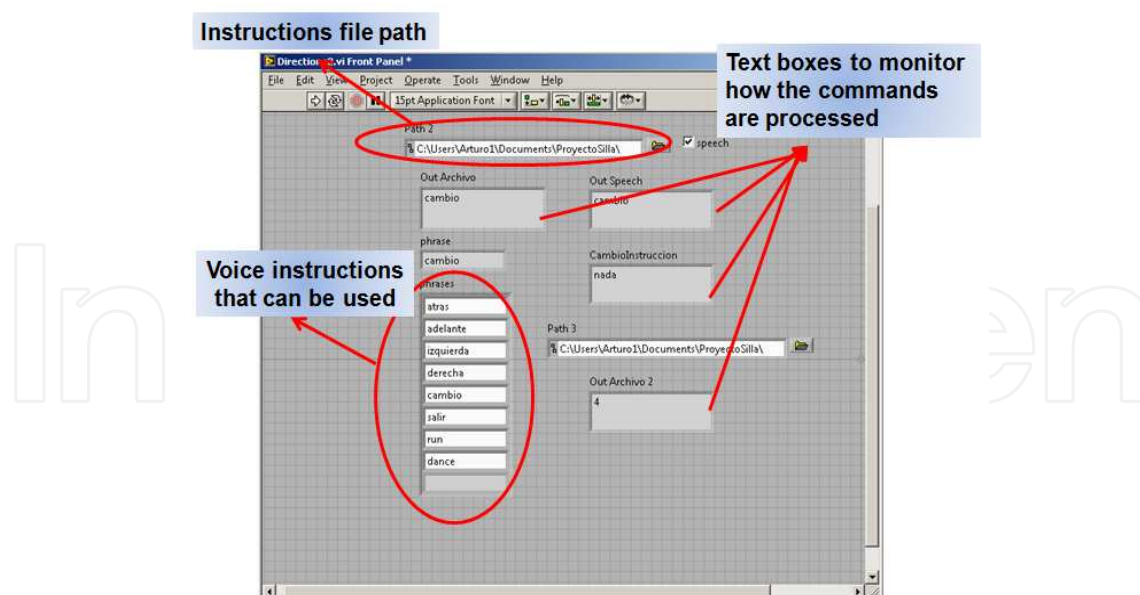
Instructions file path

Directions2.vi Front Panel *

File Edit View Project Operate Tools Window Help

15pt Application Font

Text boxes to monitor how the commands are processed

Path 2

C:\Users\Arturo1\Documents\ProyectoSilla\

speech

Out Archivo

cambio

Out Speech

cambio

phrase

cambio

CambioInstruccion

nada

Voice instructions that can be used

phrases

atras

adelante

izquierda

derecha

cambio

salir

run

dance

Path 3

C:\Users\Arturo1\Documents\ProyectoSilla\

Out Archivo 2

4